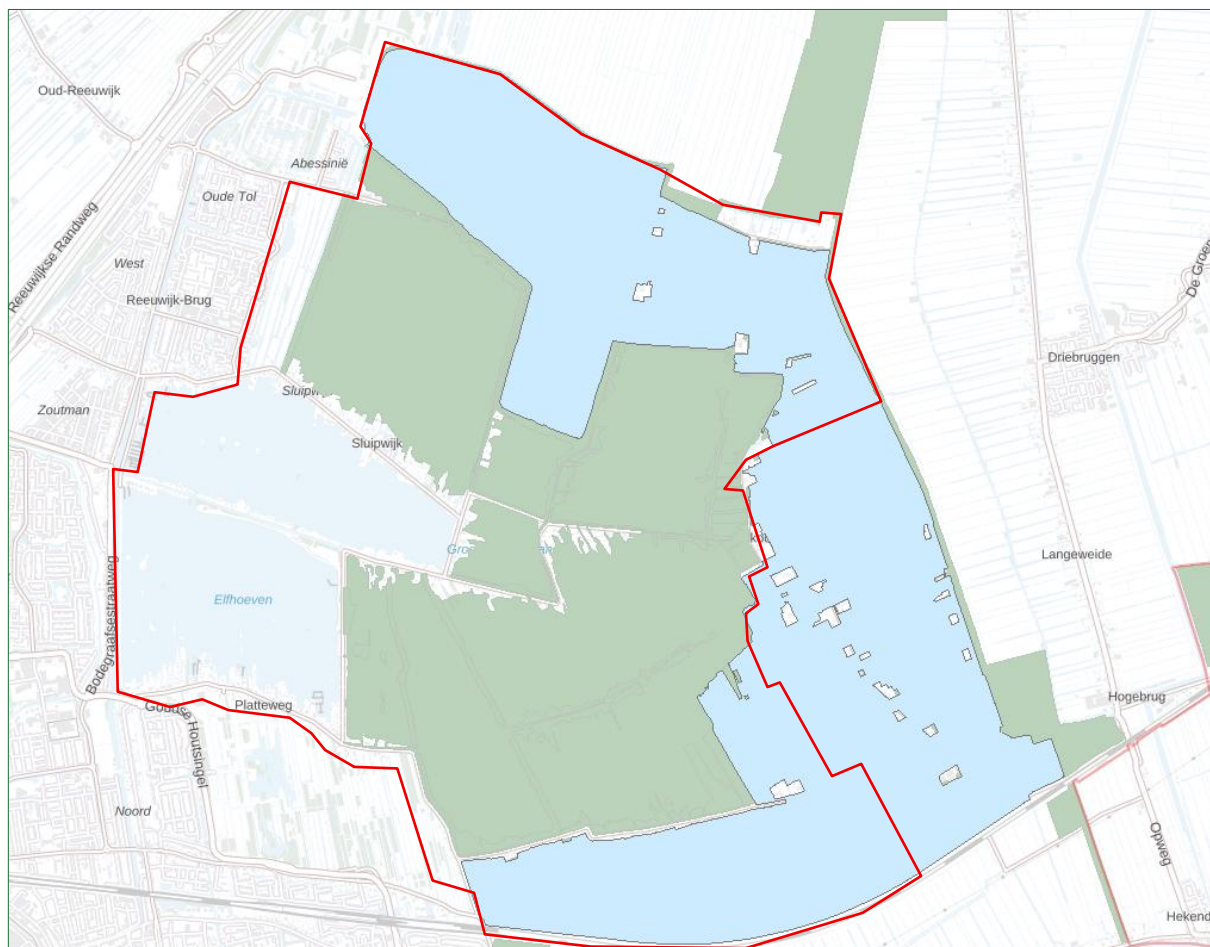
Oud-Reeuwijk

Abessinië

Oude Tol

Reeuwijkse Randweg

West

Reeuwijk-Brug

Zoutman

Sluipw

Sluipwijk

De Groe

Driebruggen

Elfhoeven

Bodegraafsestraatweg

Goudse Houtsingel

Platteweg

Langeweide

Hogebrug

Noord

Opweg

Hekend